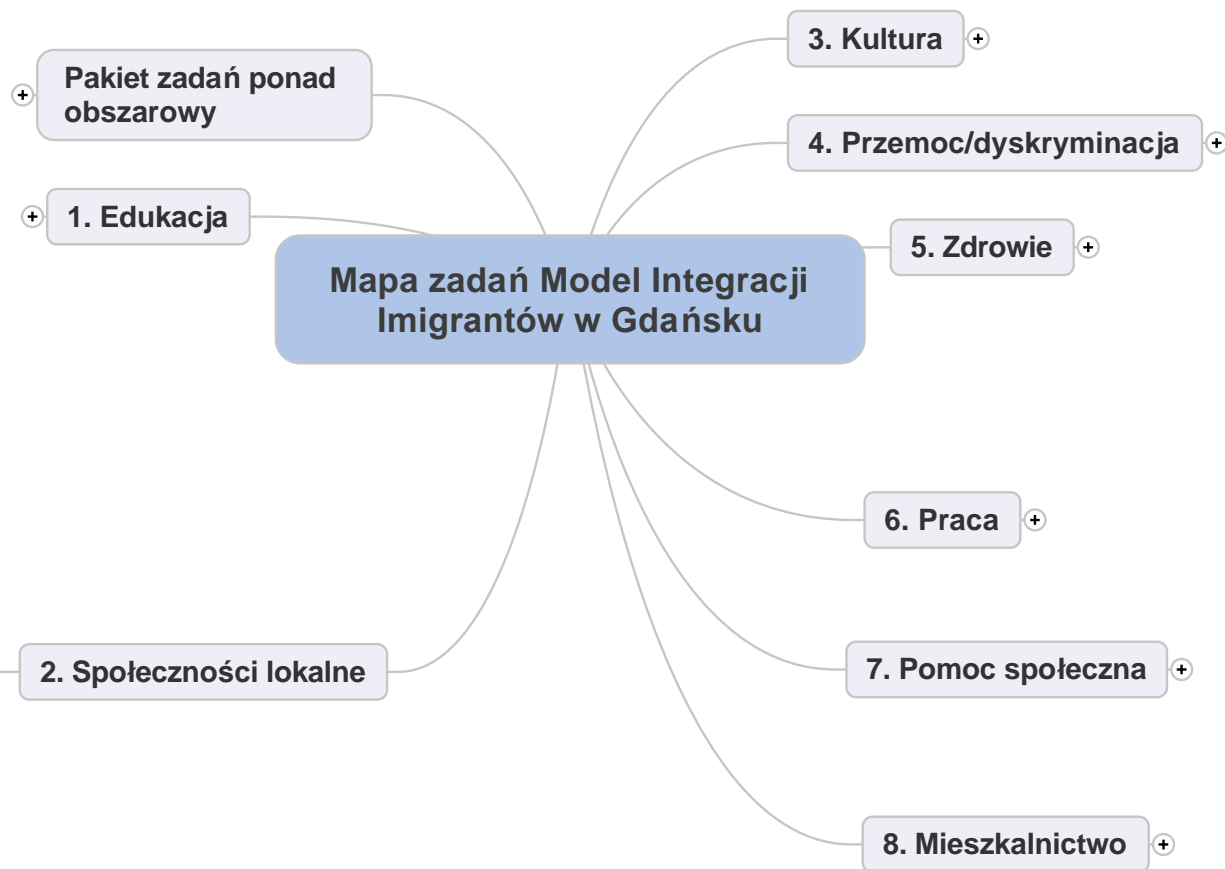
Mapa zadań Model Integracji Imigrantów w Gdańsku

Pakiet zadań ponad obszarowy

1. Edukacja

2. Społeczności lokalne

3. Kultura

4. Przemoc/dyskryminacja

5. Zdrowie

6. Praca

7. Pomoc społeczna

8. Mieszkalnictwo